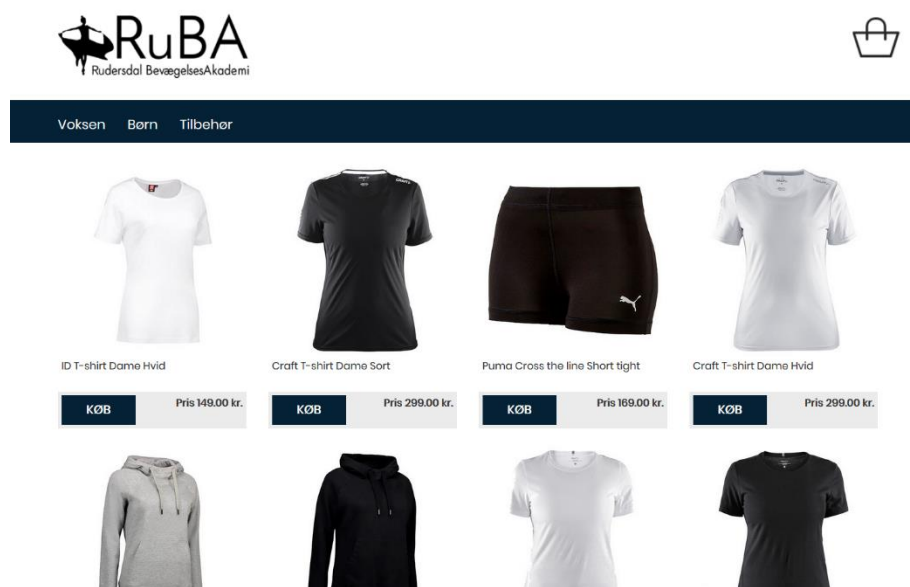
RuBA
Rudersdal BevægelsesAkademi

Voksen Børn Tilbehør

ID T-shirt Dame Hvid
KØB
Pris 149.00 kr.

Craft T-shirt Dame Sort
KØB
Pris 299.00 kr.

Puma Cross the line Short tight
KØB
Pris 169.00 kr.

Craft T-shirt Dame Hvid
KØB
Pris 299.00 kr.